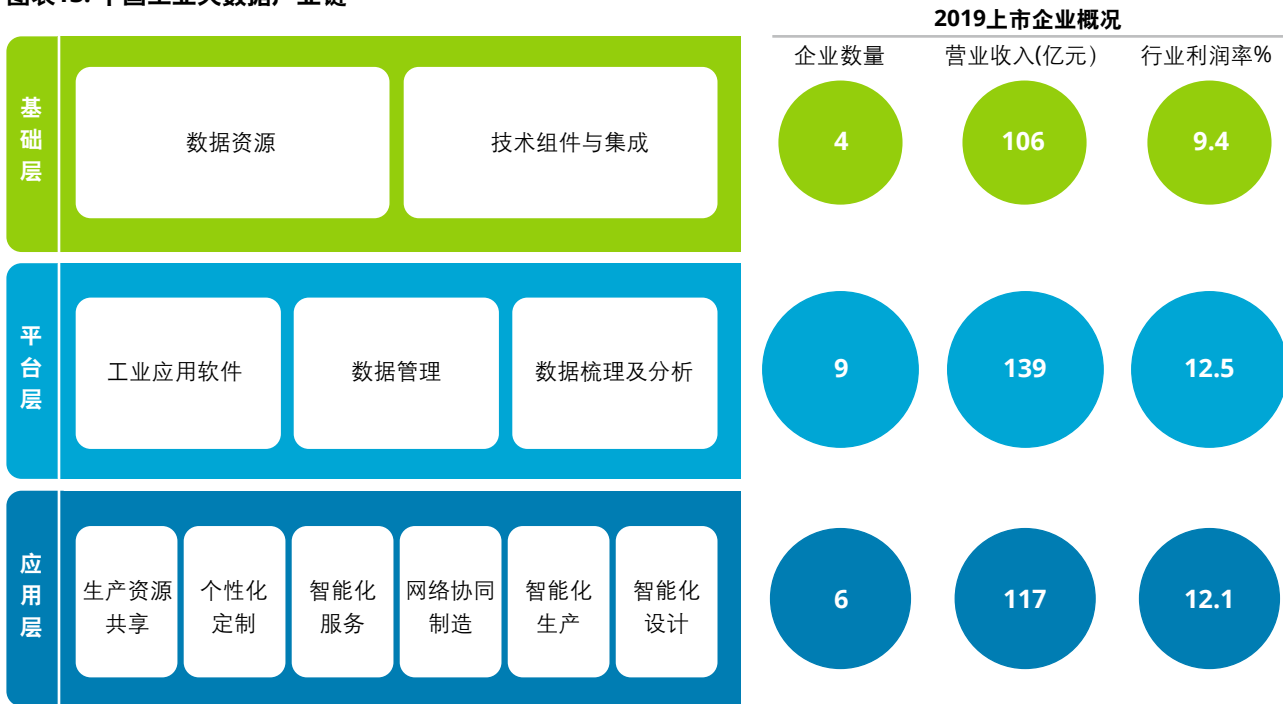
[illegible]

2019上市企业概况

企业数量 营业收入(亿元) 行业利润率%

基础层

数据资源

技术组件与集成

4 106 9.4

平台层

工业应用软件

数据管理

数据梳理及分析

9 139 12.5

应用层

生产资源共享

个性化定制

智能化服务

网络协同制造

智能化生产

智能化设计

6 117 12.1